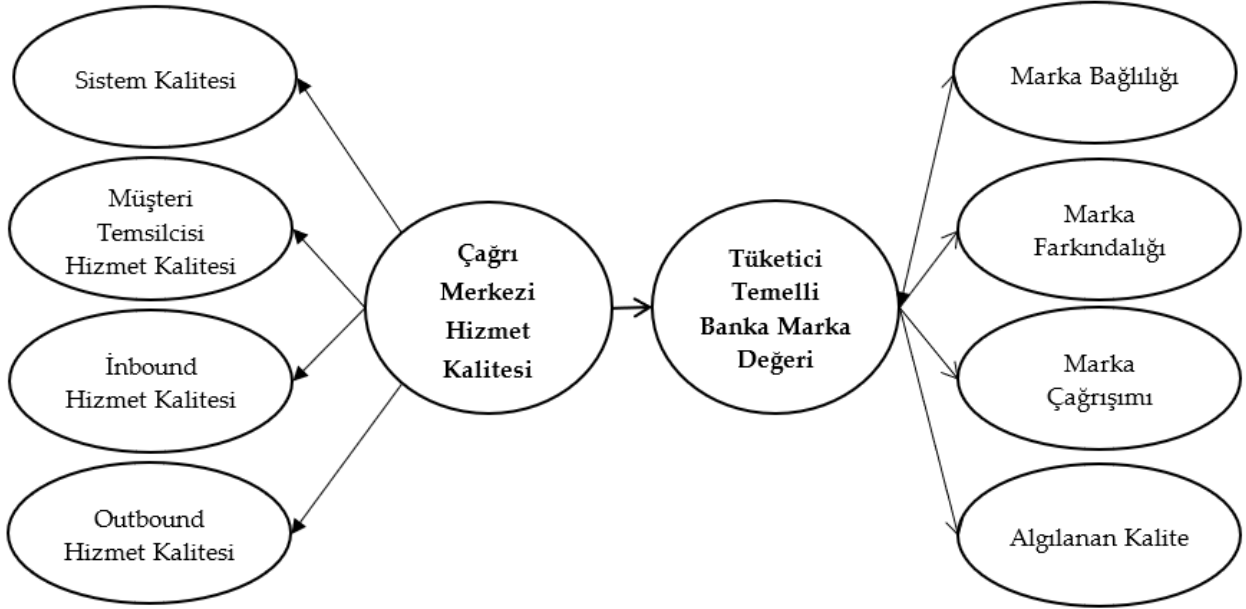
Sistem Kalitesi

Müşteri Temsilcisi Hizmet Kalitesi

İnbound Hizmet Kalitesi

Outbound Hizmet Kalitesi

Çağrı Merkezi Hizmet Kalitesi

Tüketici Temelli Banka Marka Değeri

Marka Bağlılığı

Marka Farkındalığı

Marka Çağrışımı

Algılanan Kalite